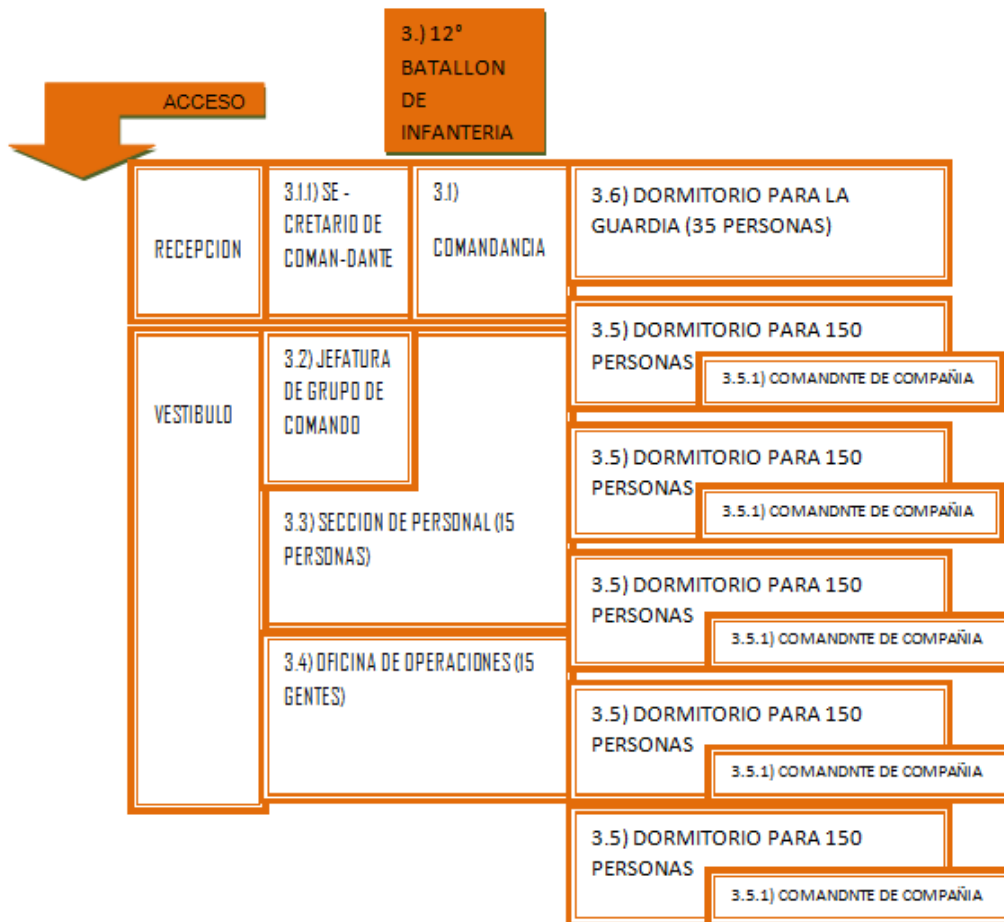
3.) 12° BATALLON DE INFANTERIA

ACCESO

RECEPCION

3.1.1) SE - CRETARIO DE COMAN-DANTE

3.1) COMANDANCIA

3.6) DORMITORIO PARA LA GUARDIA (35 PERSONAS)

VESTIBULO

3.2) JEFATURA DE GRUPO DE COMANDO

3.5) DORMITORIO PARA 150 PERSONAS

3.5.1) COMANDNTE DE COMPAÑIA

3.5) DORMITORIO PARA 150 PERSONAS

3.5.1) COMANDNTE DE COMPAÑIA

3.3) SECCION DE PERSONAL (15 PERSONAS)

3.5) DORMITORIO PARA 150 PERSONAS

3.5.1) COMANDNTE DE COMPAÑIA

3.4) OFICINA DE OPERACIONES (15 GENTES)

3.5) DORMITORIO PARA 150 PERSONAS

3.5.1) COMANDNTE DE COMPAÑIA

3.5) DORMITORIO PARA 150 PERSONAS

3.5.1) COMANDNTE DE COMPAÑIA